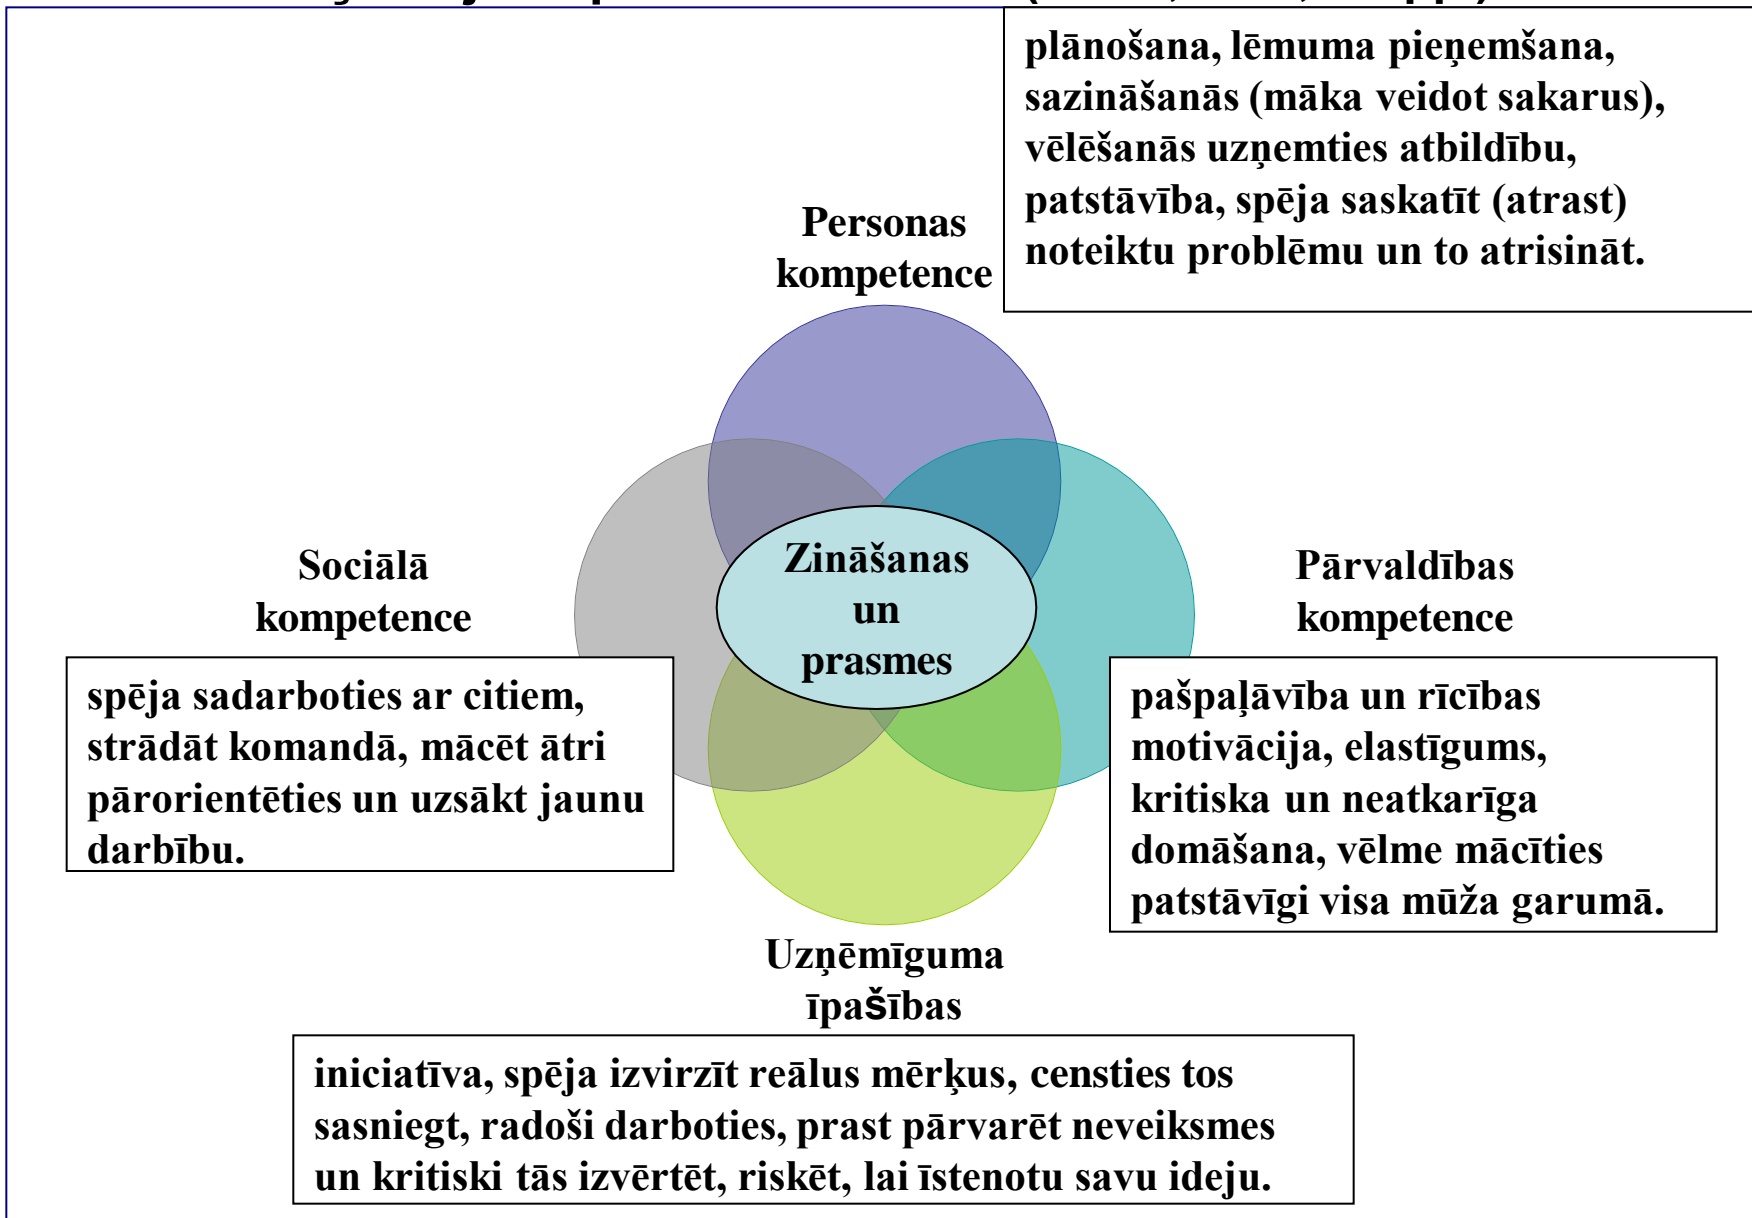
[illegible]

plānošana, lēmuma pieņemšana, sazināšanās (māka veidot sakarus), vēlēšanās uzņemties atbildību, patstāvība, spēja saskatīt (atrast) noteiktu problēmu un to atrisināt.

Personas kompetence

Sociālā kompetence

Zināšanas un prasmes

Pārvaldības kompetence

spēja sadarboties ar citiem, strādāt komandā, mācēt ātri pārorientēties un uzsākt jaunu darbību.

pašpaļāvība un rīcības motivācija, elastīgums, kritiska un neatkarīga domāšana, vēlme mācīties patstāvīgi visa mūža garumā.

Uzņēmīguma īpašības

iniciatīva, spēja izvirzīt reālus mērķus, censties tos sasniegt, radoši darboties, prast pārvarēt neveiksmes un kritiski tās izvērtēt, riskēt, lai īstenotu savu ideju.